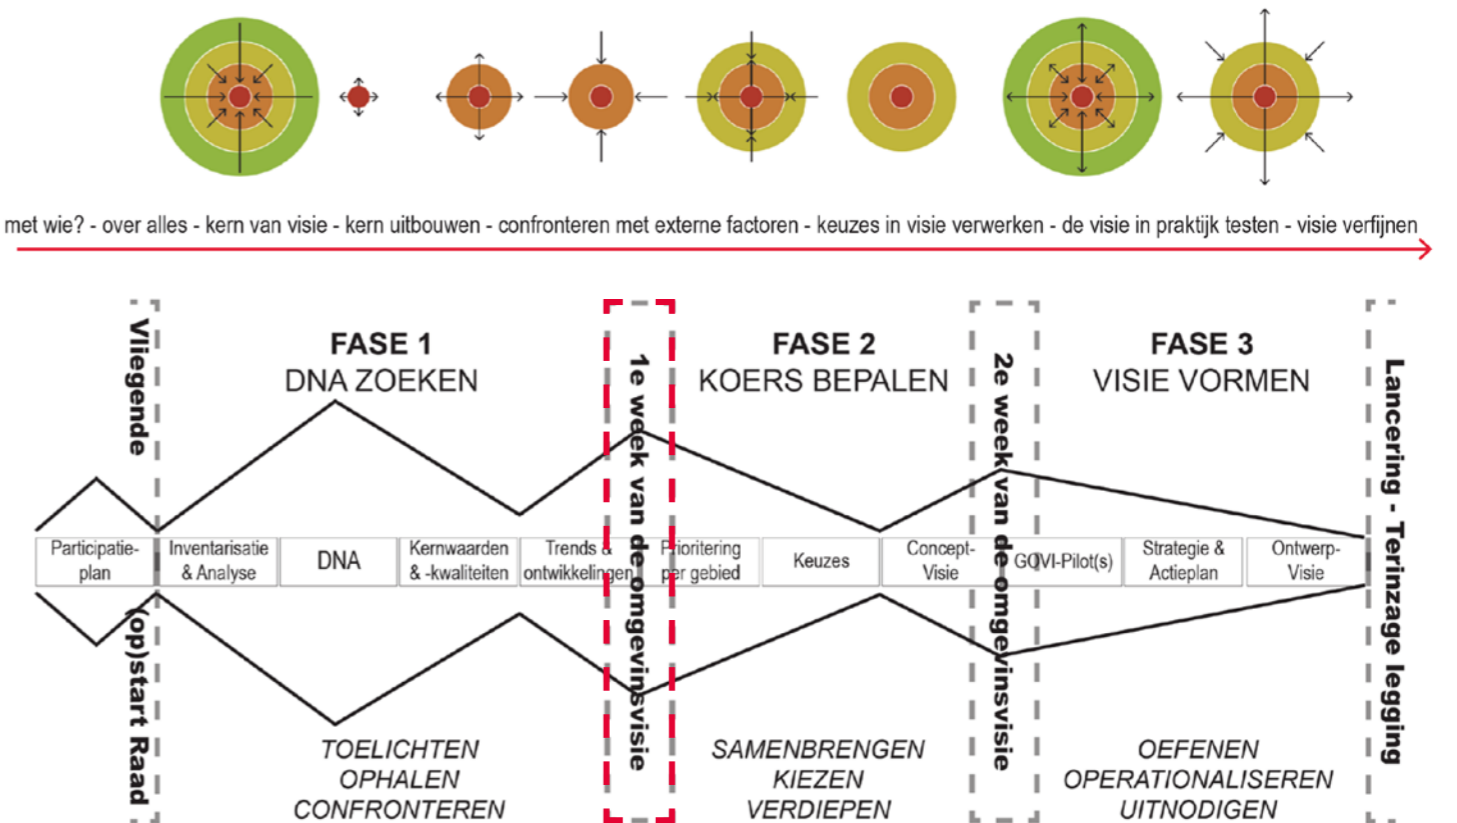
met wie? - over alles - kern van visie - kern uitbouwen - confronteren met externe factoren - keuzes in visie verwerken - de visie in praktijk testen - visie verfijnen

Vliegende (op)start Raad

FASE 1
DNA ZOEKEN

1e week van de omgevinsvisie

FASE 2
KOERS BEPALEN

2e week van de omgevinsvisie

FASE 3
VISIE VORMEN

Lancering - Terinzage legging

| Participatie-plan | Inventarisatie & Analyse | DNA | Kernwaarden & -kwaliteiten | Trends & ontwikkelingen | Prioritering per gebied | Keuzes | Concept-Visie | GOVI-Pilot(s) | Strategie & Actieplan | Ontwerp-Visie |
|---|---|---|---|---|---|---|---|---|---|---|

TOELICHTEN
OPHALEN
CONFRONTEREN

SAMENBRENGEN
KIEZEN
VERDIEPEN

OEFENEN
OPERATIONALISEREN
UITNODIGEN